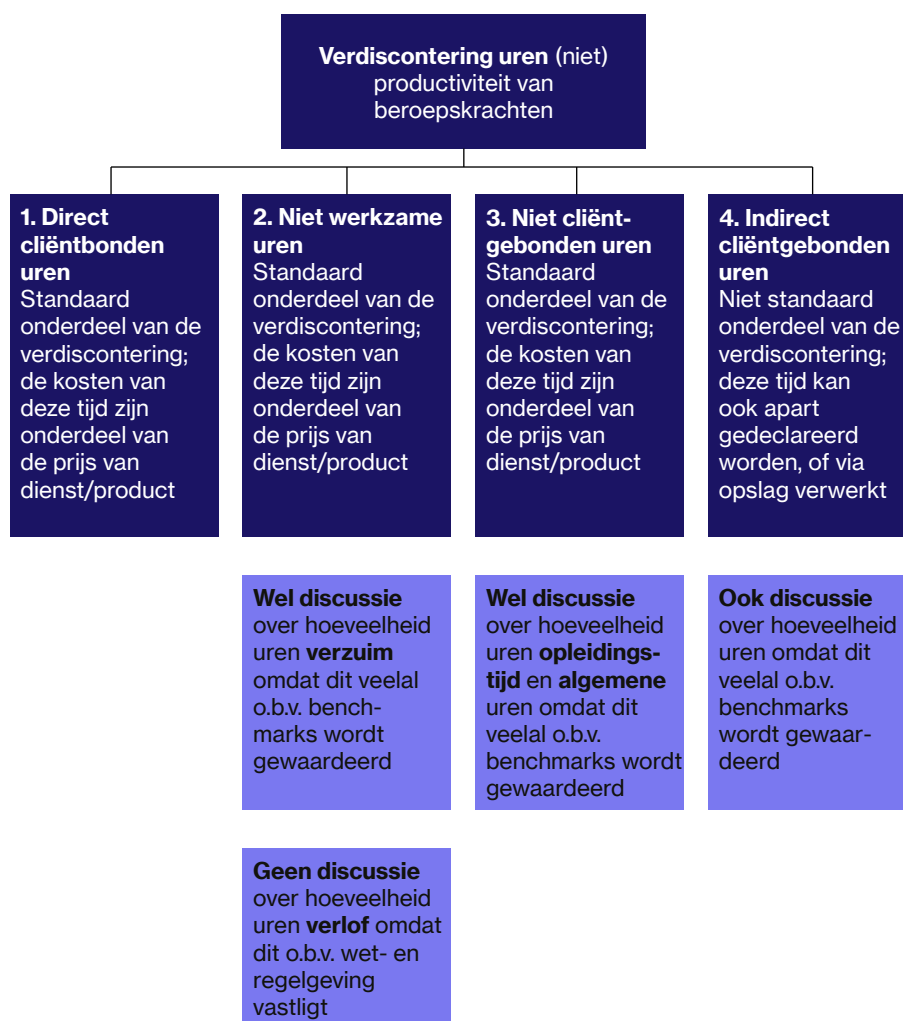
Verdiscontering uren (niet) productiviteit van beroepskrachten

1. Direct cliëntbonden uren
Standaard onderdeel van de verdiscontering; de kosten van deze tijd zijn onderdeel van de prijs van dienst/product

2. Niet werkzame uren
Standaard onderdeel van de verdiscontering; de kosten van deze tijd zijn onderdeel van de prijs van dienst/product

3. Niet cliëntgebonden uren
Standaard onderdeel van de verdiscontering; de kosten van deze tijd zijn onderdeel van de prijs van dienst/product

4. Indirect cliëntgebonden uren
Niet standaard onderdeel van de verdiscontering; deze tijd kan ook apart gedeclareerd worden, of via opslag verwerkt

Wel discussie over hoeveelheid uren verzuim omdat dit veelal o.b.v. benchmarks wordt gewaardeerd

Wel discussie over hoeveelheid uren opleidingstijd en algemene uren omdat dit veelal o.b.v. benchmarks wordt gewaardeerd

Ook discussie over hoeveelheid uren omdat dit veelal o.b.v. benchmarks wordt gewaardeerd

Geen discussie over hoeveelheid uren verlof omdat dit o.b.v. wet- en regelgeving vastligt